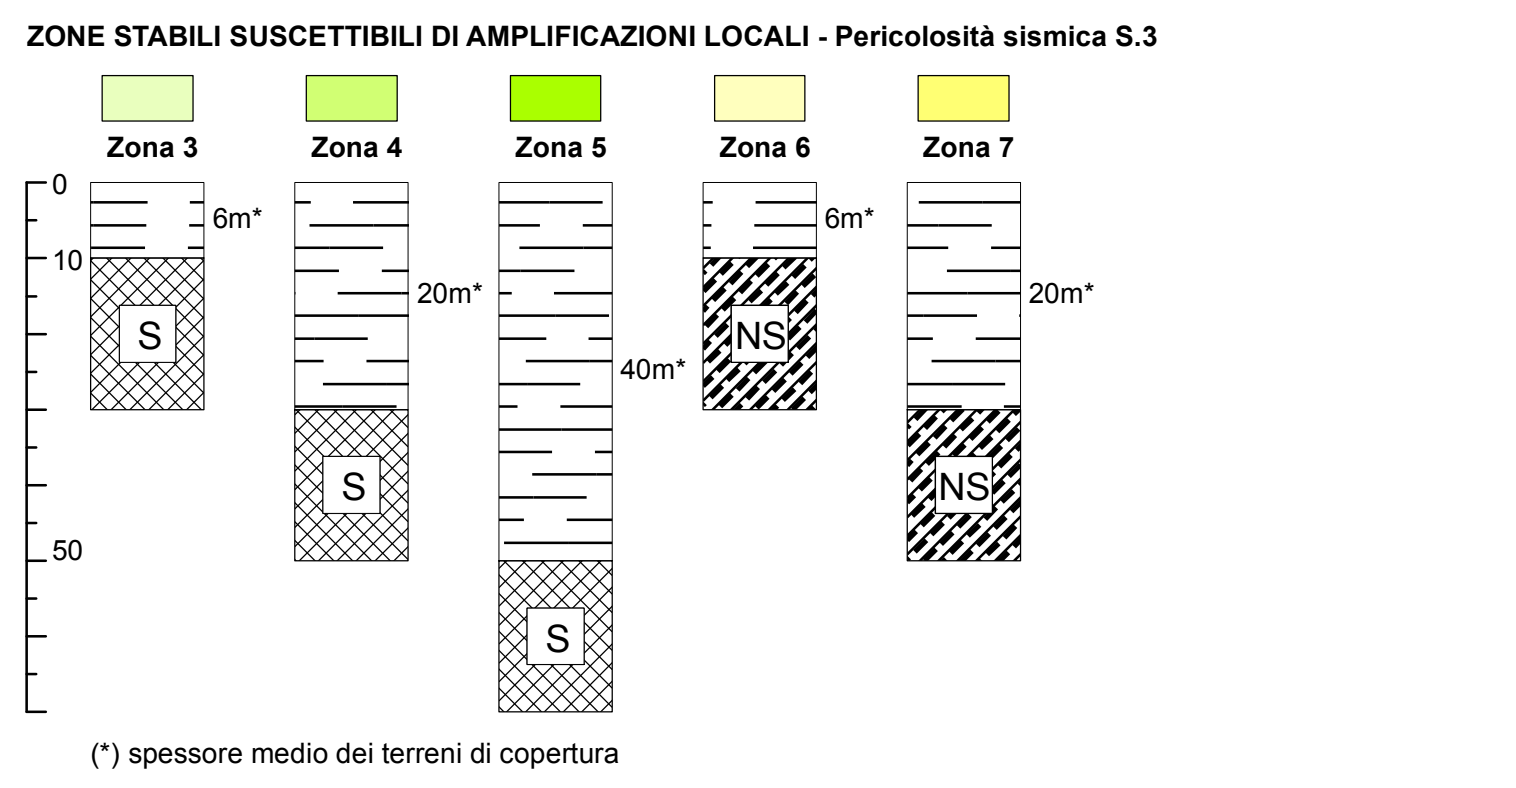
ZONE STABILI SUSCETTIBILI DI AMPLIFICAZIONI LOCALI - Pericolosità sismica S.3

Zona 3

Zona 4

Zona 5

Zona 6

Zona 7

0

10

50

6m*

S

20m*

S

40m*

S

6m*

NS

20m*

NS

(*) spessore medio dei terreni di copertura